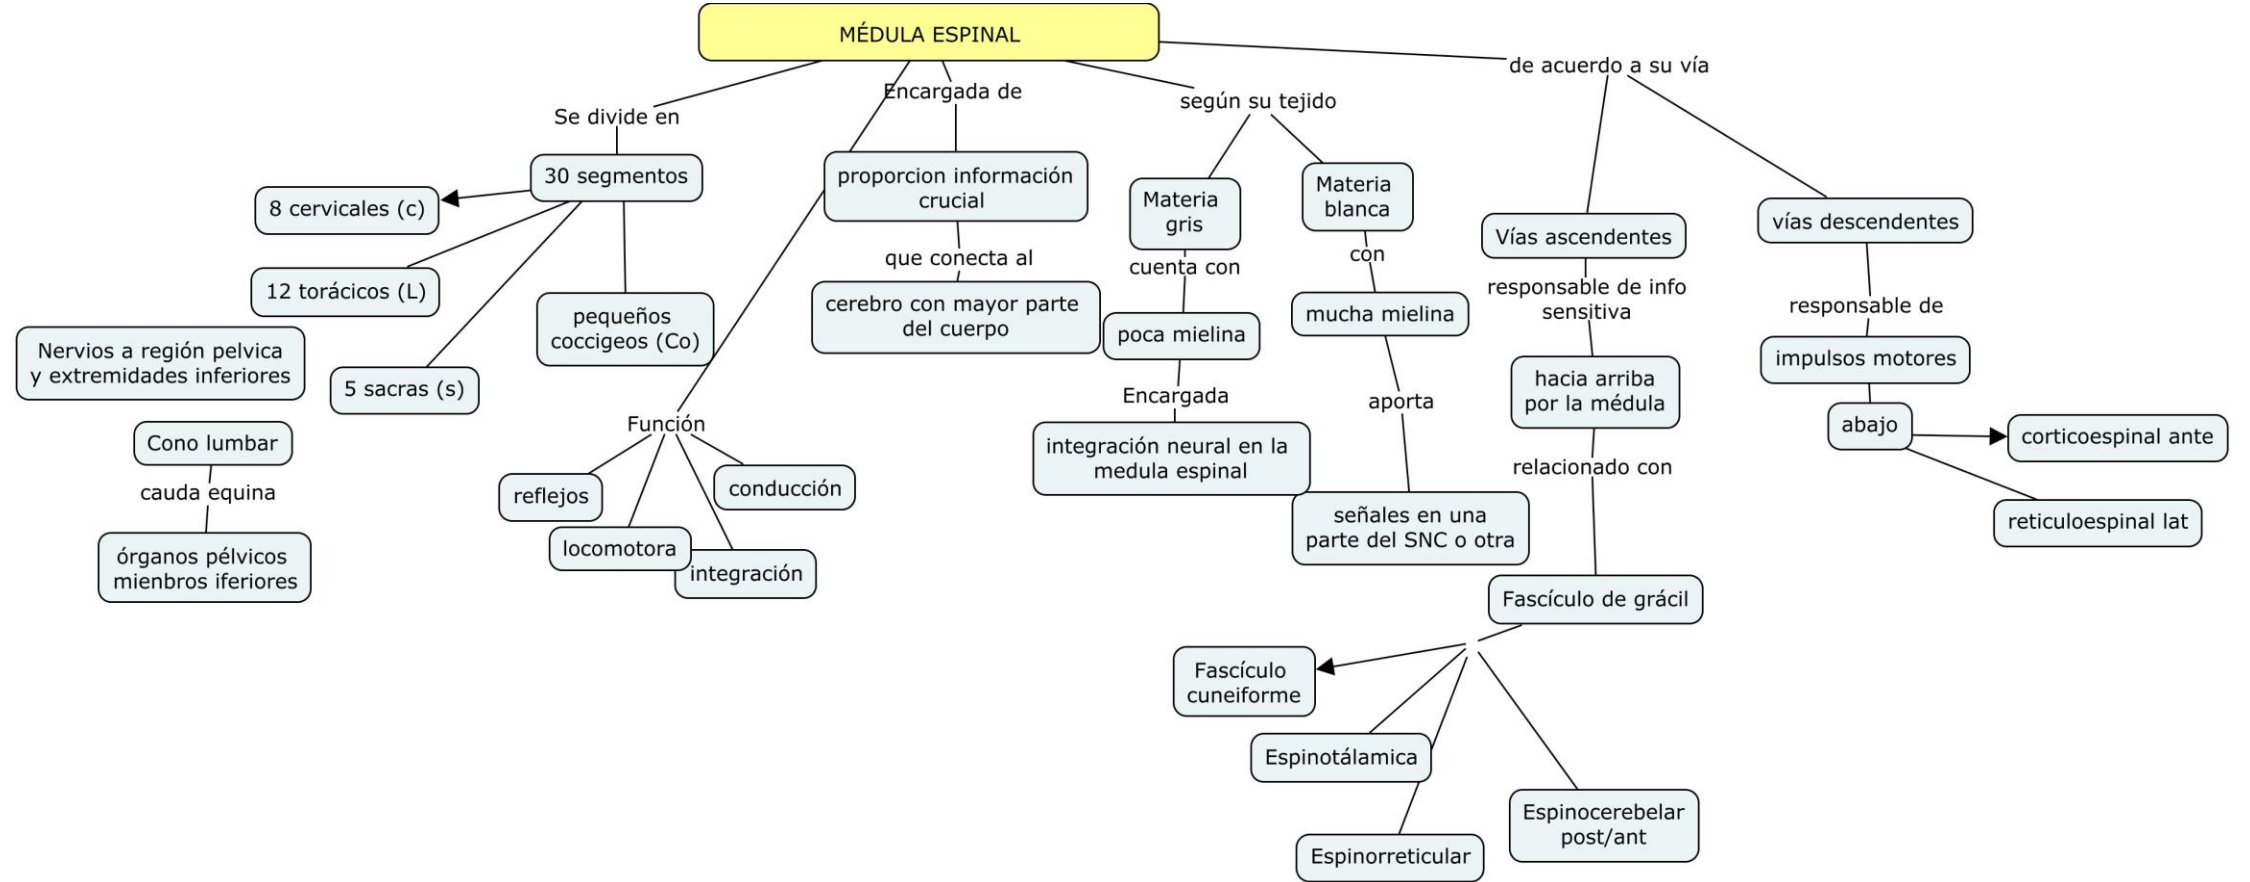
MÉDULA ESPINAL

Se divide en

30 segmentos

8 cervicales (c)

12 torácicos (L)

5 sacras (s)

pequeños coccigeos (Co)

Nervios a región pelvica y extremidades inferiores

Cono lumbar

cauda equina

órganos pélvicos mienbros iferiores

Encargada de

proporcion información crucial

que conecta al

cerebro con mayor parte del cuerpo

Función

reflejos

conducción

locomotora

integración

según su tejido

Materia gris

cuenta con

poca mielina

Encargada

integración neural en la medula espinal

Materia blanca

con

mucha mielina

aporta

señales en una parte del SNC o otra

de acuerdo a su vía

Vías ascendentes

responsable de info sensitiva

hacia arriba por la médula

relacionado con

Fascículo de grácil

Fascículo cuneiforme

Espinotálamica

Espinorreticular

Espinocerebelar post/ant

vías descendentes

responsable de

impulsos motores

abajo

corticoespinal ante

reticuloespinal lat